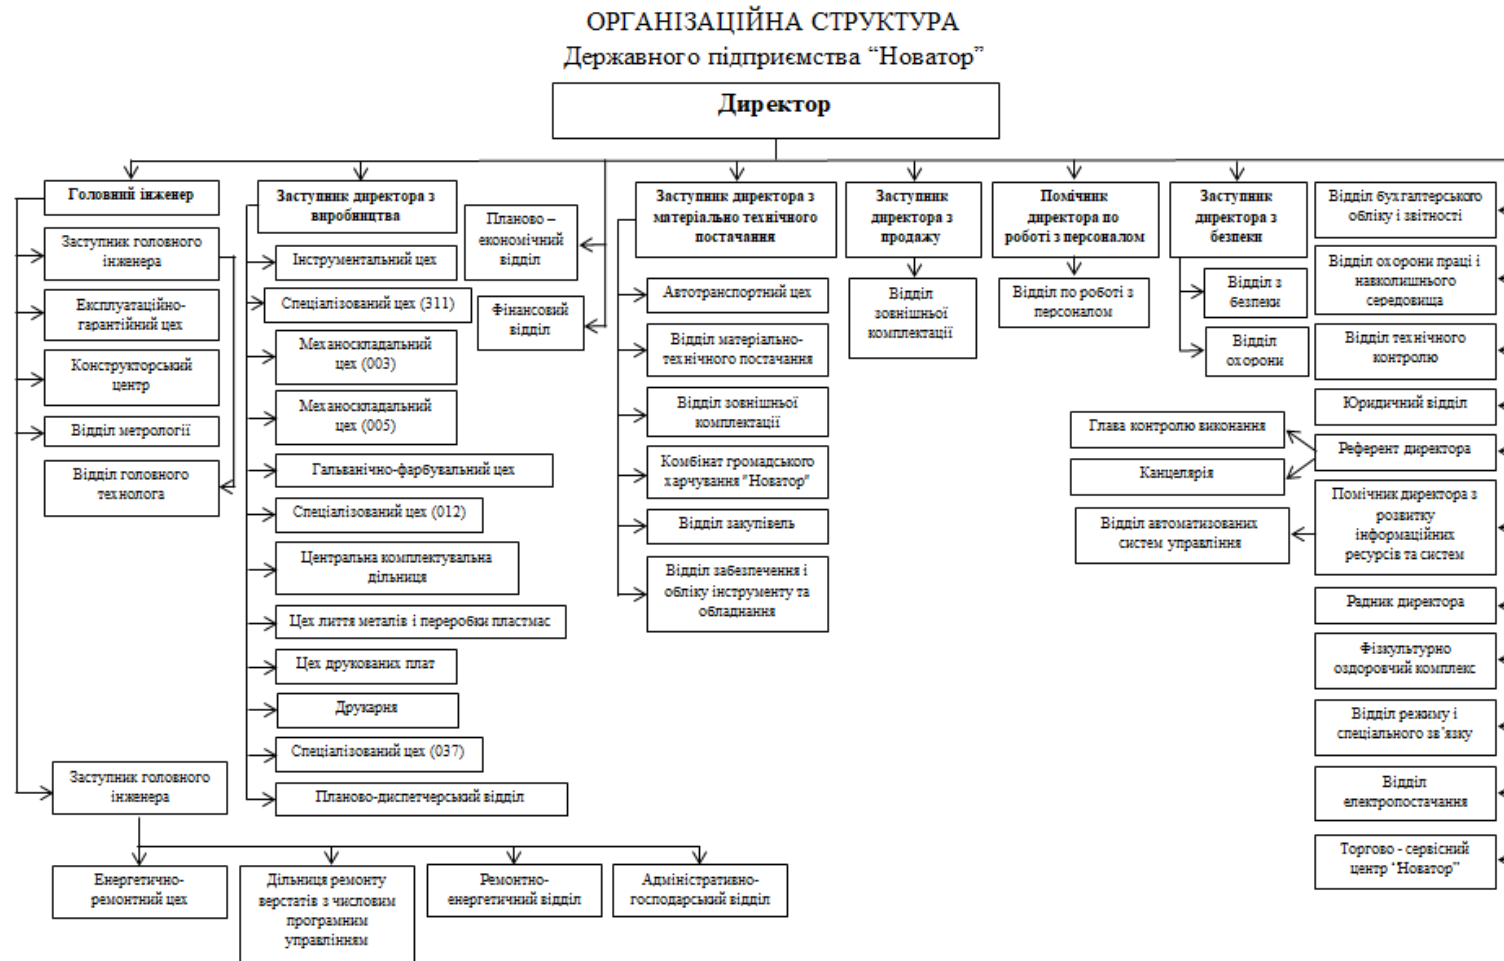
ОРГАНІЗАЦІЙНА СТРУКТУРА
Державного підприємства “Новатор”

Директор

Головний інженер
Заступник головного інженера
Експлуатаційно-гарантійний цех
Конструкторський центр
Відділ метрології
Відділ головного технолога
Заступник головного інженера
Енергетично-ремонтний цех
Дільниця ремонту верстатів з числовим програмним управлінням
Ремонтно-енергетичний відділ
Адміністративно-господарський відділ

Заступник директора з виробництва
Інструментальний цех
Спеціалізований цех (311)
Механоскладальний цех (003)
Механоскладальний цех (005)
Гальванічно-фарбувальний цех
Спеціалізований цех (012)
Центральна комплектувальна дільниця
Цех лиття металів і переробки пластмас
Цех друкованих плат
Друкарня
Спеціалізований цех (037)
Планово-диспетчерський відділ

Планово – економічний відділ
Фінансовий відділ

Заступник директора з матеріально технічного постачання
Автотранспортний цех
Відділ матеріально-технічного постачання
Відділ зовнішньої комплектації
Комбінат громадського харчування "Новатор"
Відділ закупівель
Відділ забезпечення і обліку інструменту та обладнання

Заступник директора з продажу
Відділ зовнішньої комплектації

Помічник директора по роботі з персоналом
Відділ по роботі з персоналом

Заступник директора з безпеки
Відділ з безпеки
Відділ охорони

Відділ бухгалтерського обліку і звітності
Відділ охорони праці і навколишнього середовища
Відділ технічного контролю
Юридичний відділ
Референт директора
Глава контролю виконання
Канцелярія
Помічник директора з розвитку інформаційних ресурсів та систем
Відділ автоматизованих систем управління
Радник директора
Фізкультурно оздоровчий комплекс
Відділ режиму і спеціального зв’язку
Відділ електропостачання
Торгово - сервісний центр "Новатор"